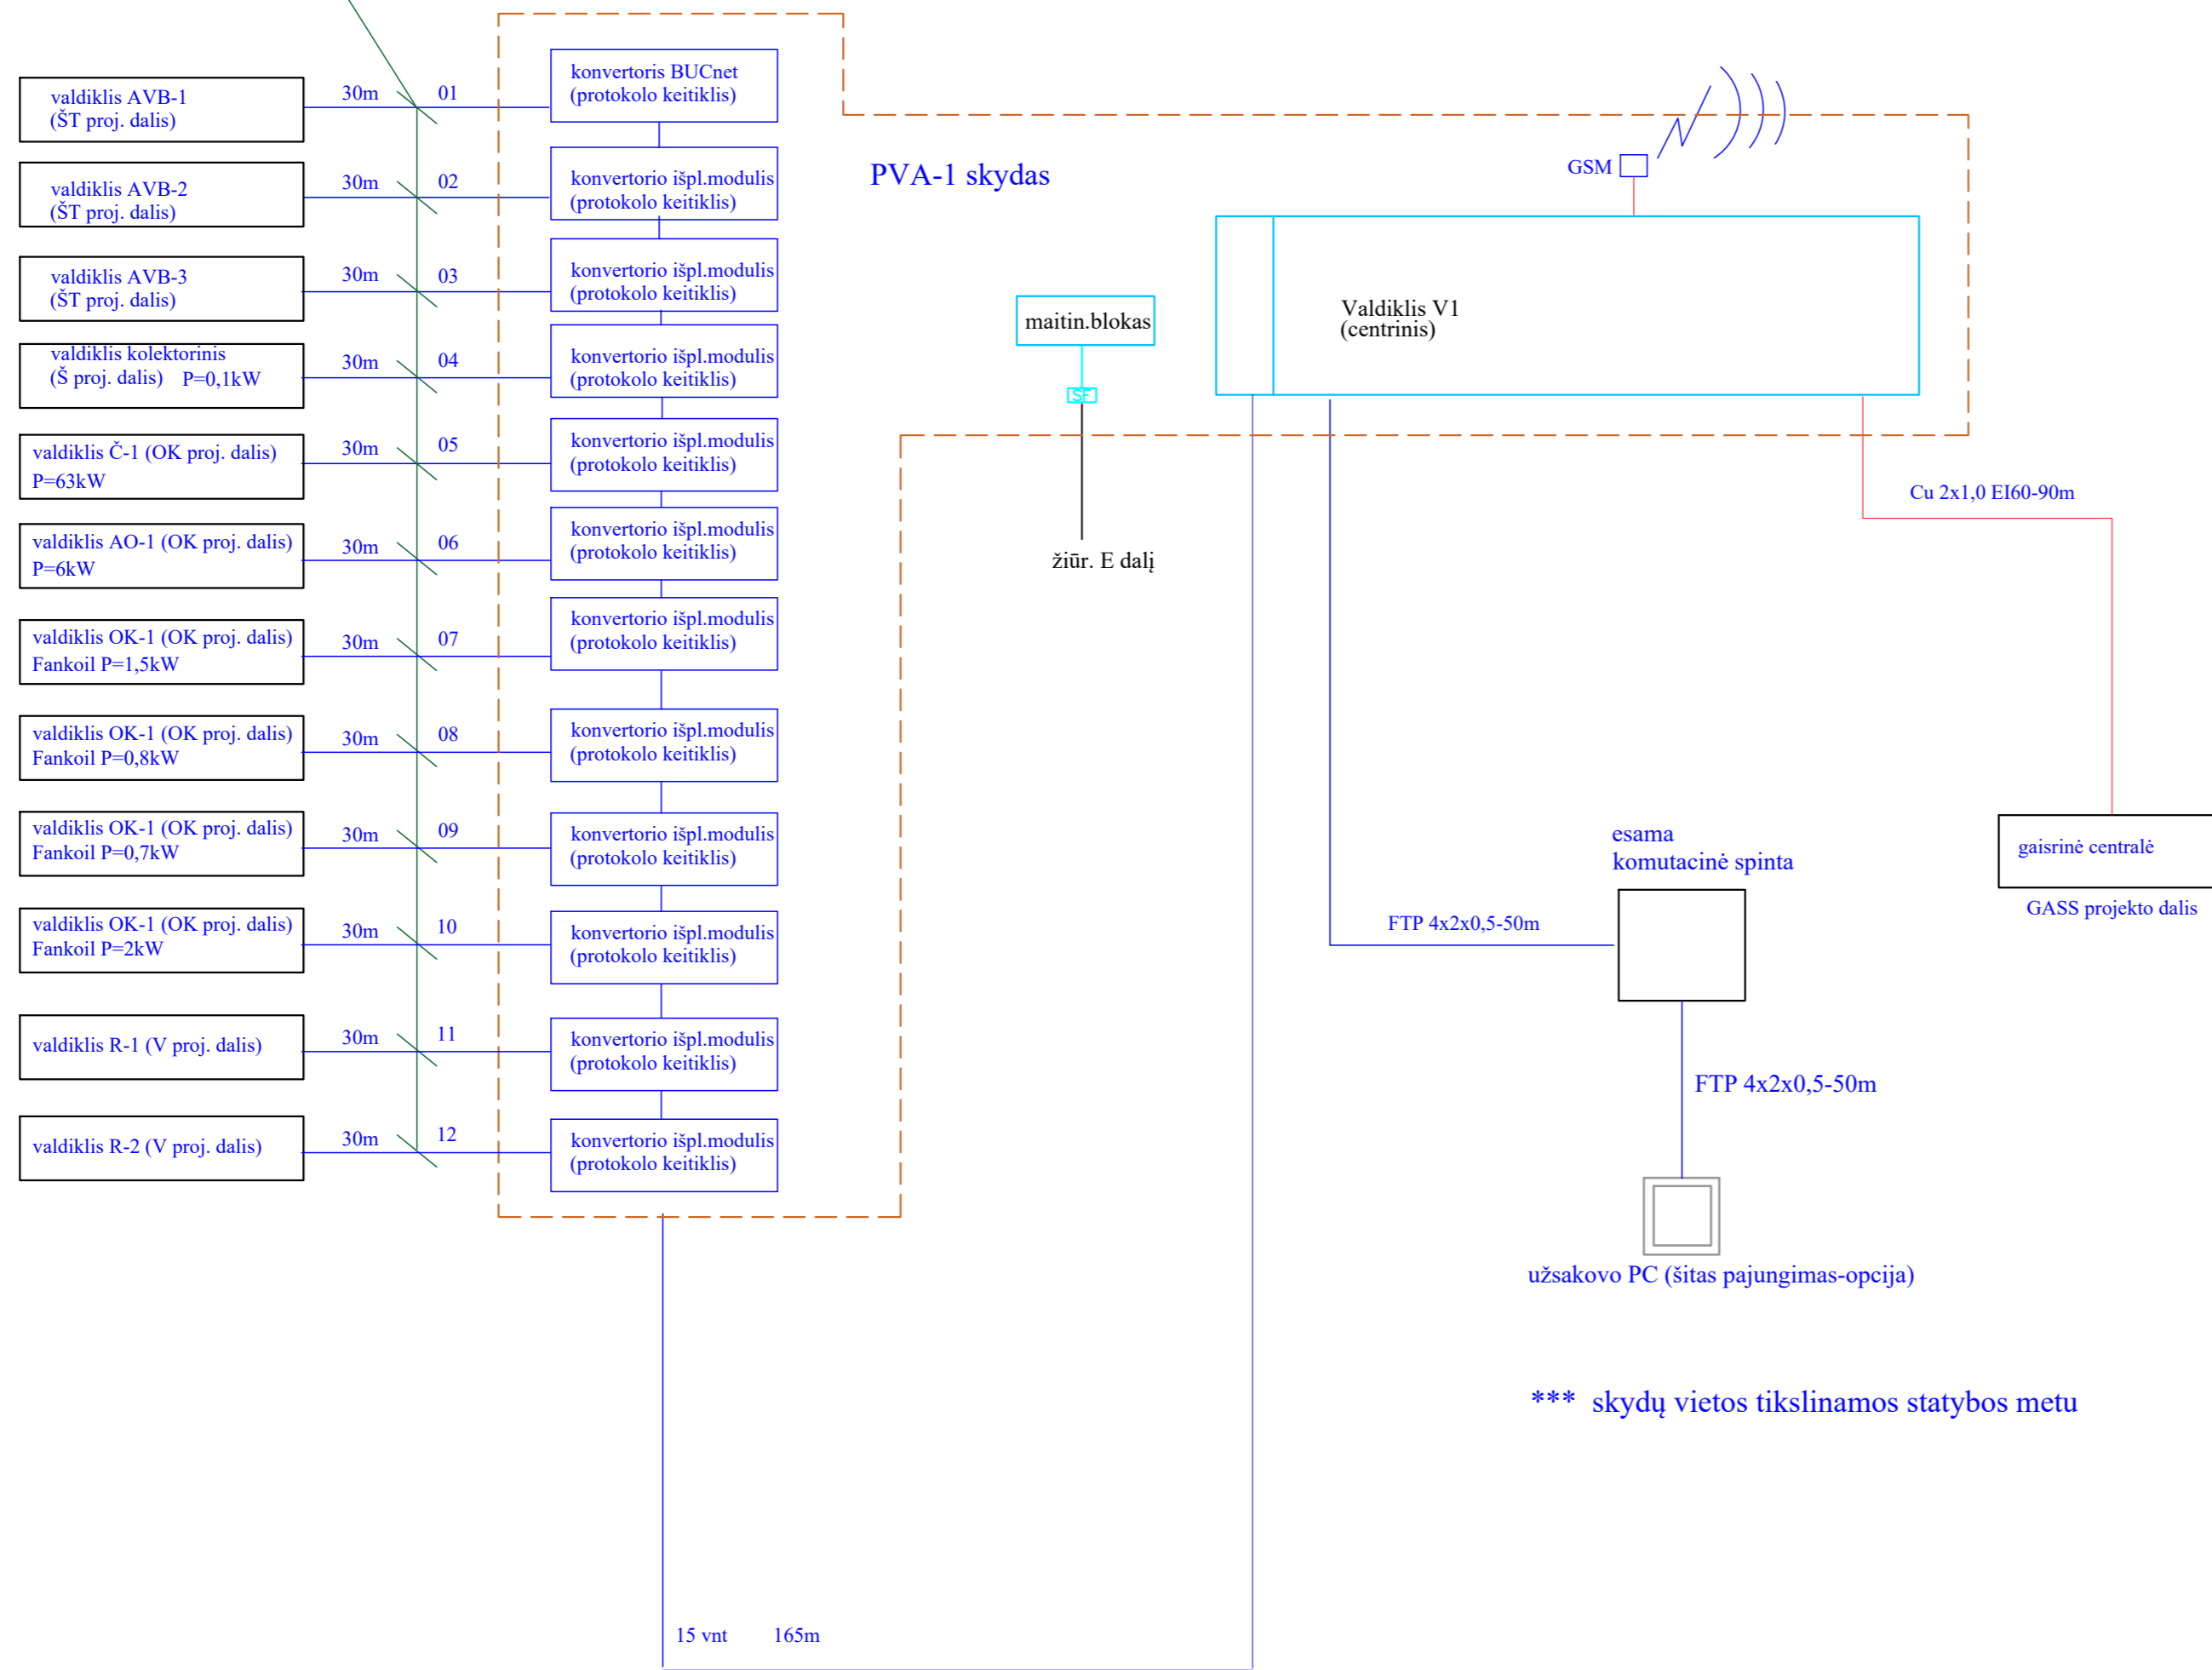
valdiklis AVB-1
(ŠT proj. dalis)

30m 01

konvertoris BUCnet
(protokolo keitiklis)

valdiklis AVB-2
(ŠT proj. dalis)

30m 02

konvertorio išpl.modulis
(protokolo keitiklis)

PVA-1 skydas

GSM

valdiklis AVB-3
(ŠT proj. dalis)

30m 03

konvertorio išpl.modulis
(protokolo keitiklis)

maitin.blokas

Valdiklis V1
(centrinis)

valdiklis kolektorinis
(Š proj. dalis) P=0,1kW

30m 04

konvertorio išpl.modulis
(protokolo keitiklis)

SF

valdiklis Č-1 (OK proj. dalis)
P=63kW

30m 05

konvertorio išpl.modulis
(protokolo keitiklis)

Cu 2x1,0 EI60-90m

valdiklis AO-1 (OK proj. dalis)
P=6kW

30m 06

konvertorio išpl.modulis
(protokolo keitiklis)

žiūr. E dalį

valdiklis OK-1 (OK proj. dalis)
Fankoil P=1,5kW

30m 07

konvertorio išpl.modulis
(protokolo keitiklis)

valdiklis OK-1 (OK proj. dalis)
Fankoil P=0,8kW

30m 08

konvertorio išpl.modulis
(protokolo keitiklis)

valdiklis OK-1 (OK proj. dalis)
Fankoil P=0,7kW

30m 09

konvertorio išpl.modulis
(protokolo keitiklis)

esama
komutacinė spinta

gaisrinė centralė

GASS projekto dalis

valdiklis OK-1 (OK proj. dalis)
Fankoil P=2kW

30m 10

konvertorio išpl.modulis
(protokolo keitiklis)

FTP 4x2x0,5-50m

valdiklis R-1 (V proj. dalis)

30m 11

konvertorio išpl.modulis
(protokolo keitiklis)

FTP 4x2x0,5-50m

valdiklis R-2 (V proj. dalis)

30m 12

konvertorio išpl.modulis
(protokolo keitiklis)

užsakovo PC (šitas pajungimas-opcija)

*** skydų vietos tikslinamos statybos metu

15 vnt 165m